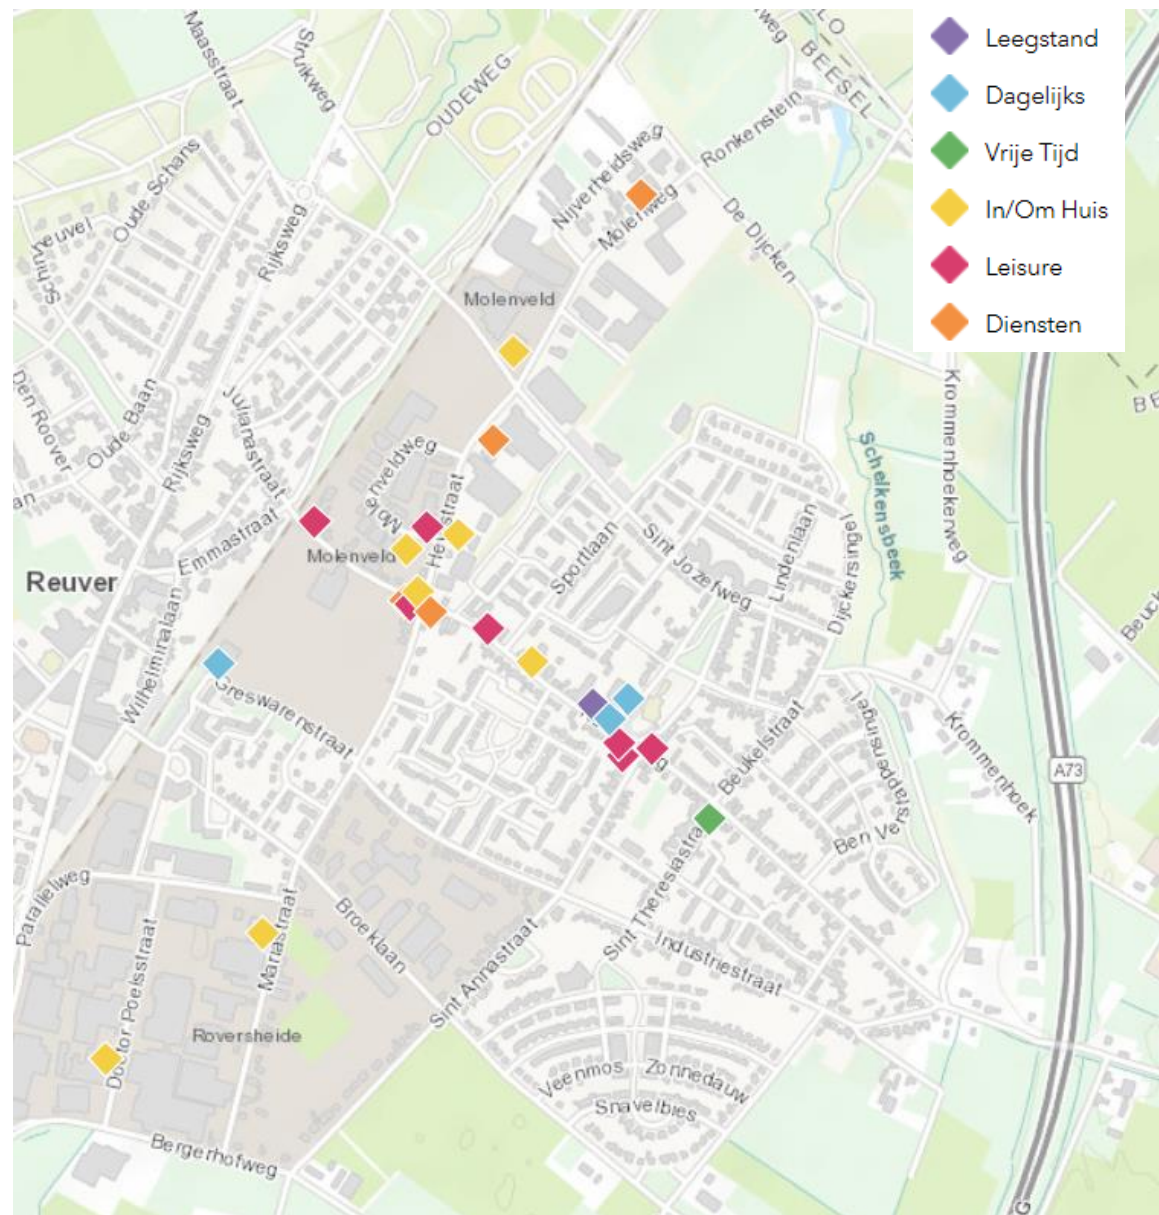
Leegstand
Dagelijks
Vrije Tijd
In/Om Huis
Leisure
Diensten

Maasstraat
Strijkweg
OUDEWEG
weg
BEESEL
LO
Nijverheidsweg
Ronkenstein
Molenweg
De Dijcken
Schrijn
heuvel
Oude Schans
Rijksweg
Molenveld
Den Roover
Oude Baan
Rijksweg
Julianastraat
Molenveldweg
Heystraat
Schelkensbeek
Krommenhoekerweg
BE
Emmastraat
Molenveld
Sportlaan
Sint Jozefweg
Lindenlaan
Dijckersingel
Reuver
an
Wilhelminalaan
Greswarenstraat
Beukelstraat
Jagerssingel
Krommenhoek
Beuk
A73
Ben Ve
Sint Theresiastraat
Parallelweg
Broeklaan
Sint Annastraat
Industriestraat
Mariastraat
Doctor Poelsstraat
Roversheide
Veenmos
Zonnedauw
Snavelbies
Bergerhofweg